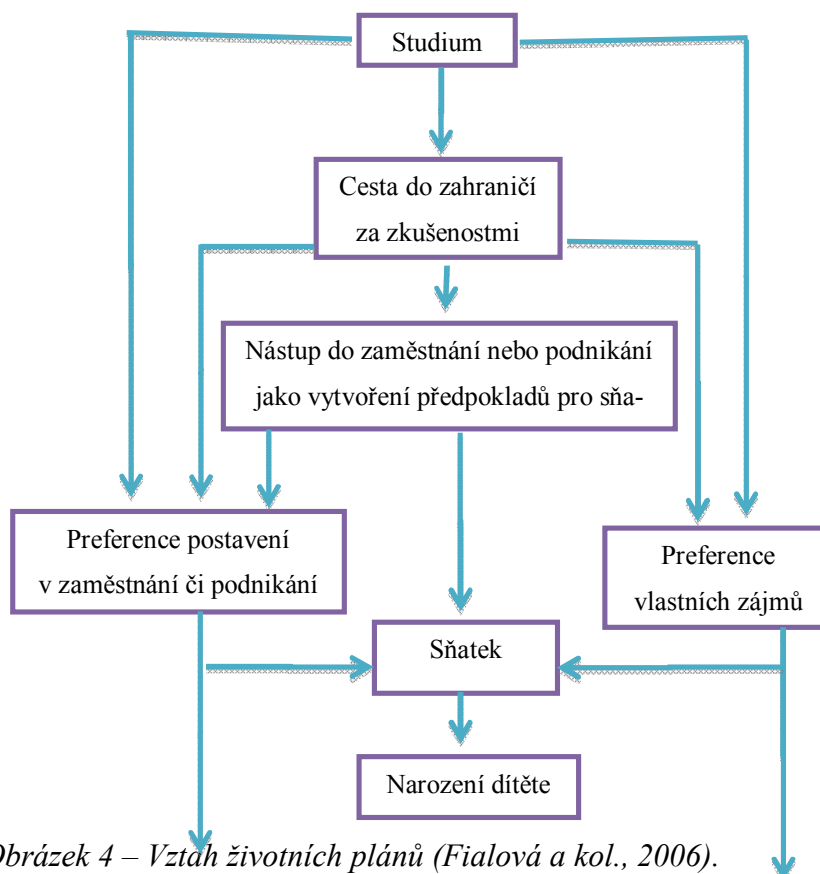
Studium

Cesta do zahraničí za zkušenostmi

Nástup do zaměstnání nebo podnikání jako vytvoření předpokladů pro sňa-

Preference postavení v zaměstnání či podnikání

Preference vlastních zájmů

Sňatek

Narození dítěte

Obrázek 4 – Vztah životních plánů (Fialová a kol., 2006).